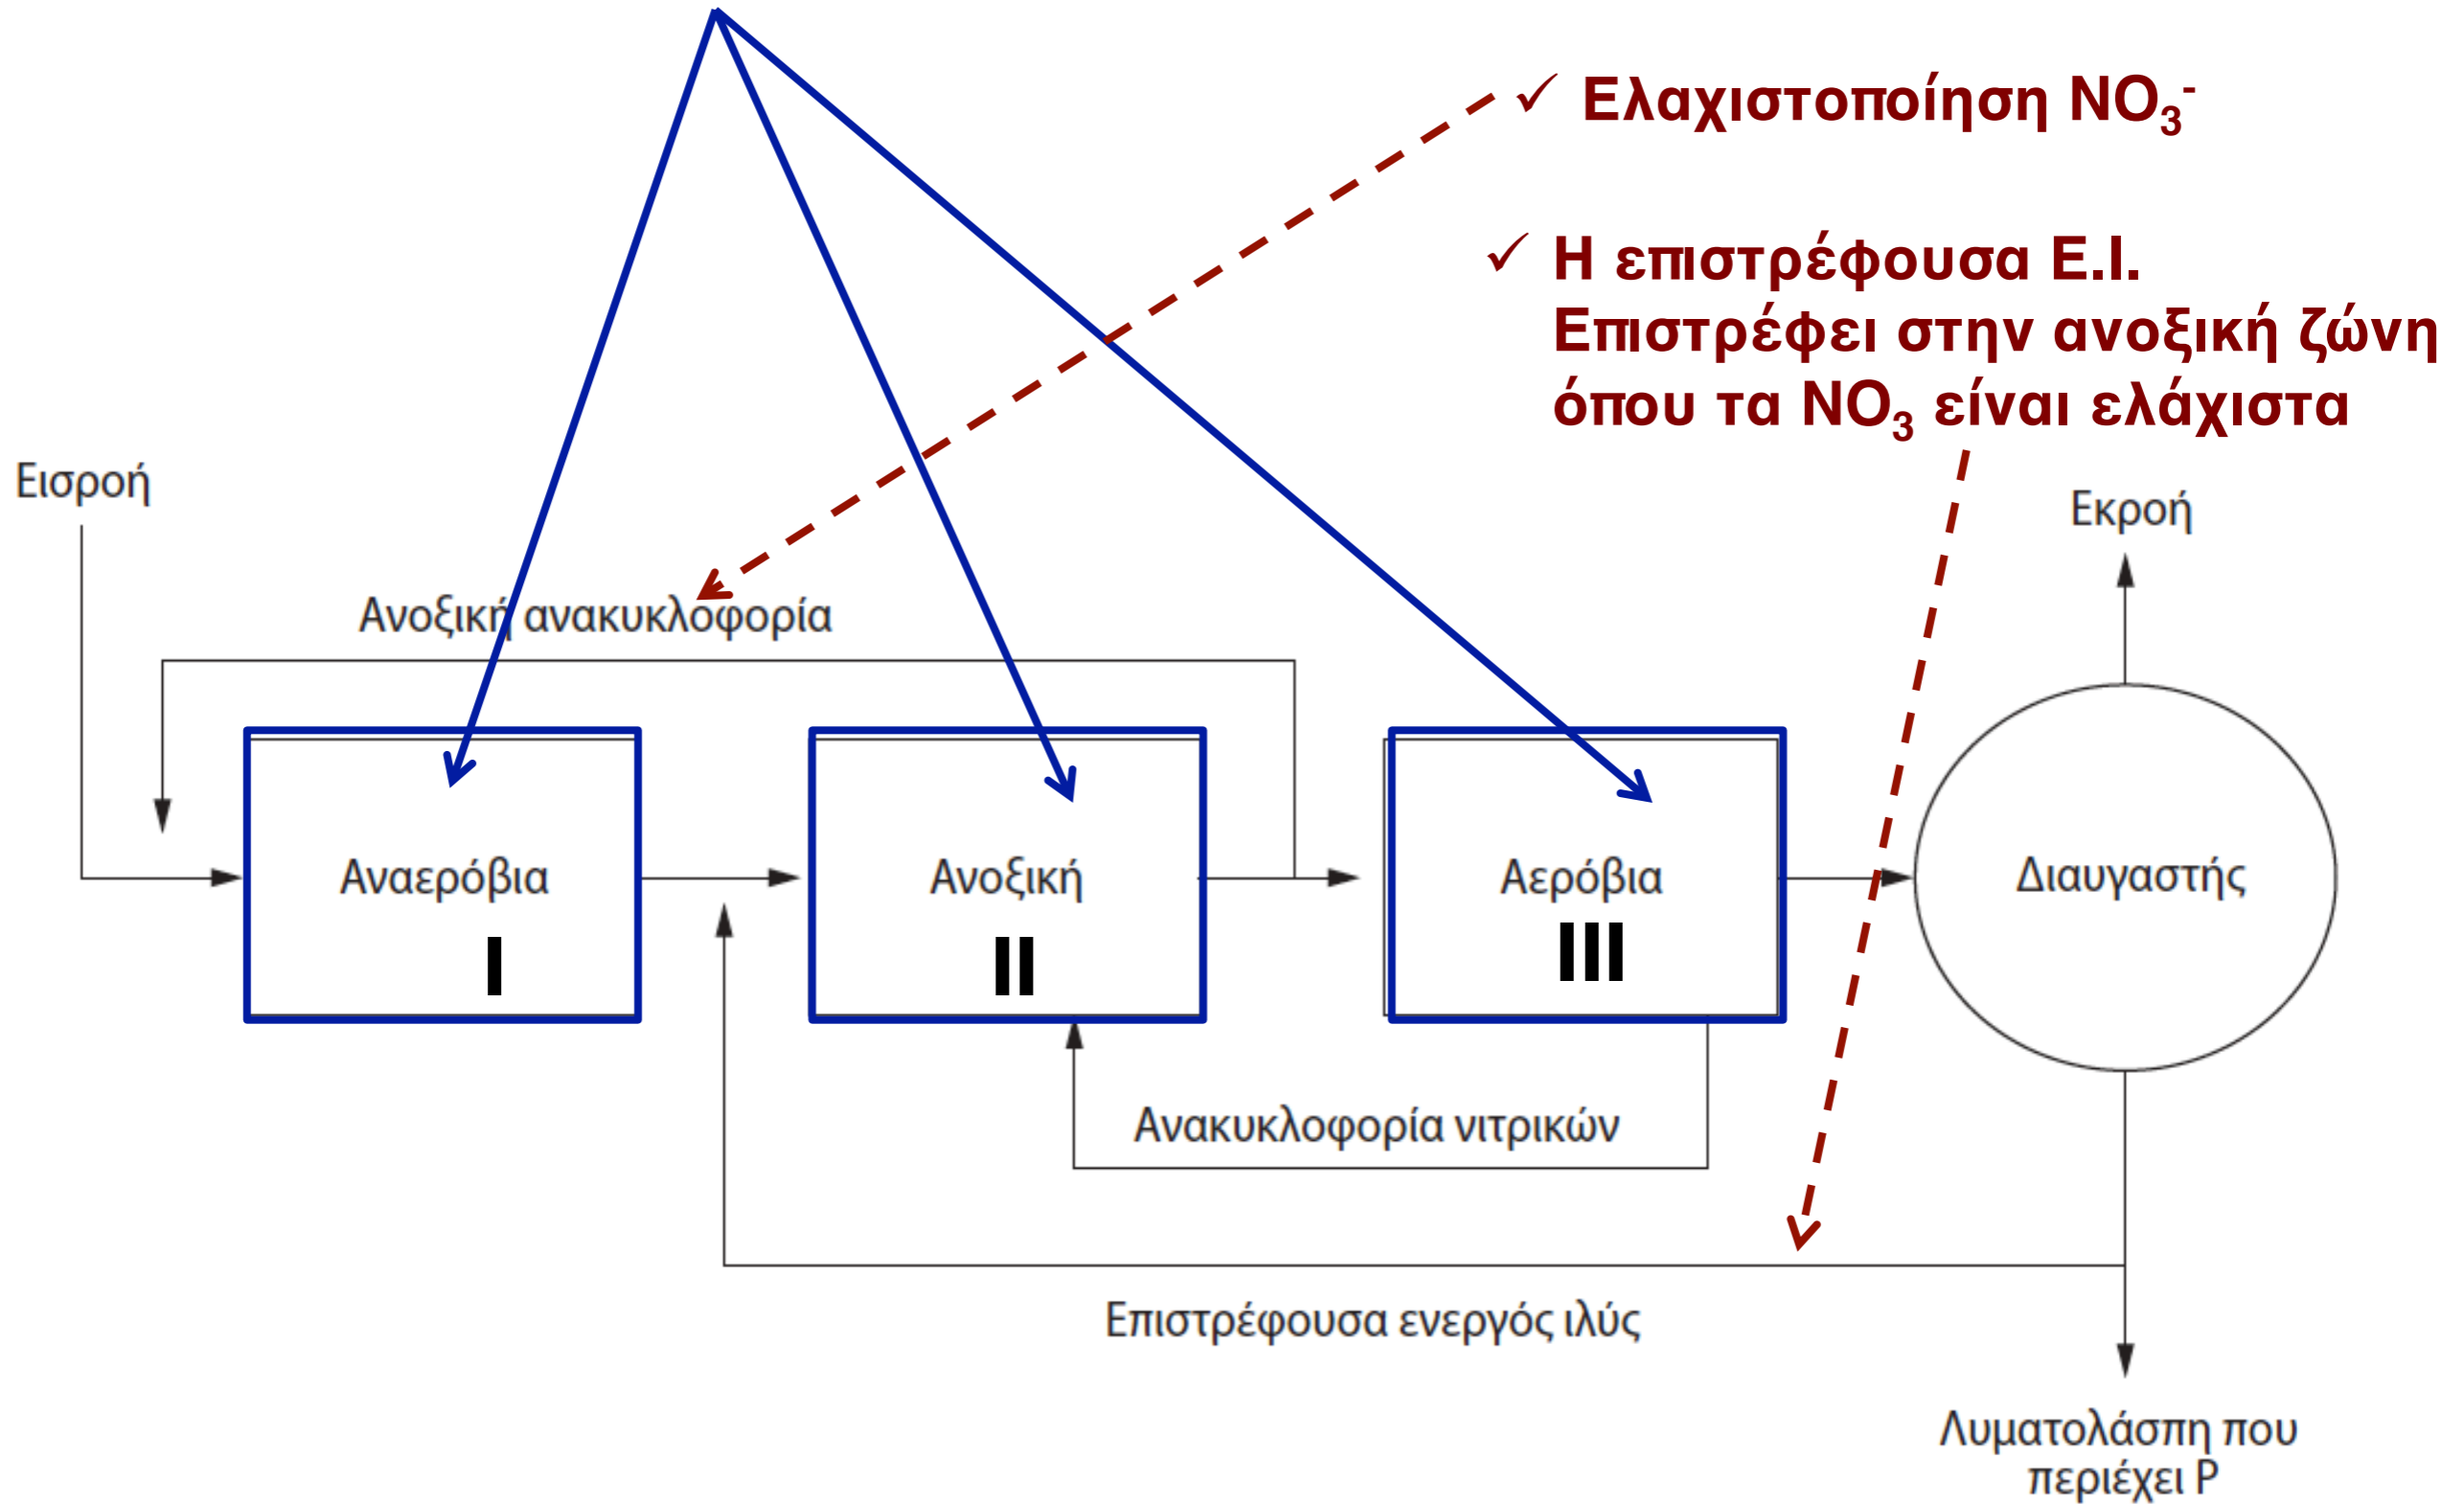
✓ Ελαχιστοποίηση $NO_3^-$

✓ Η επιστρέφουσα Ε.Ι. Επιστρέφει στην ανοξική ζώνη όπου τα $NO_3$ είναι ελάχιστα

Εισροή

Ανοξική ανακυκλοφορία

Εκροή

Αναερόβια
I

Ανοξική
II

Αερόβια
III

Διαυγαστής

Ανακυκλοφορία νιτρικών

Επιστρέφουσα ενεργός ιλύς

Λυματολάσπη που περιέχει P